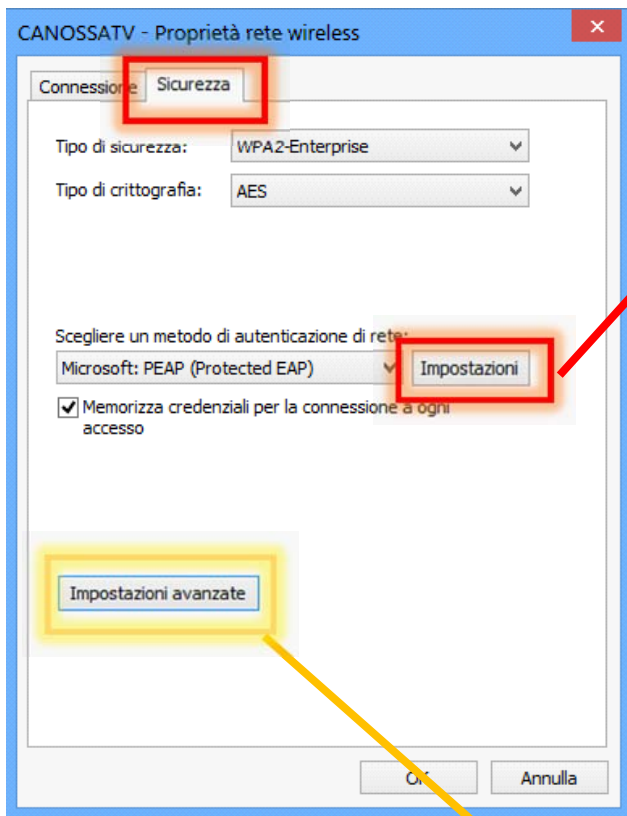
CANOSSATV - Proprietà rete wireless

Connessione Sicurezza

Tipo di sicurezza: WPA2-Enterprise

Tipo di crittografia: AES

Scegliere un metodo di autenticazione di rete:

Microsoft: PEAP (Protected EAP)

Impostazioni

Memorizza credenziali per la connessione a ogni accesso

Impostazioni avanzate

OK

Annulla